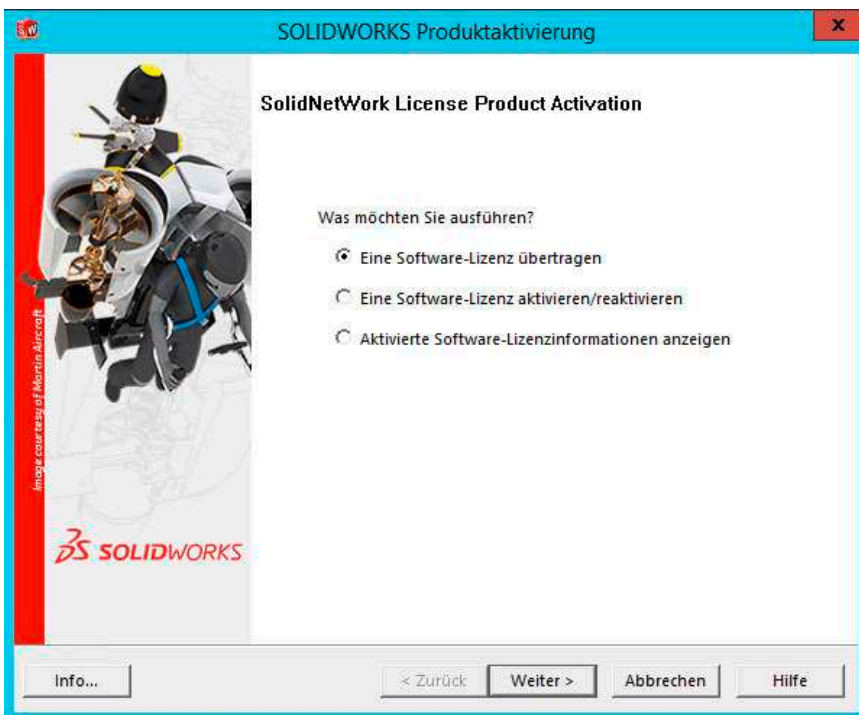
SOLIDWORKS Produktaktivierung

SolidNetWork License Product Activation

Was möchten Sie ausführen?

Eine Software-Lizenz übertragen

Eine Software-Lizenz aktivieren/reaktivieren

Aktivierte Software-Lizenzinformationen anzeigen

Image courtesy of Martin Aircraft

SOLIDWORKS

Info...

< Zurück

Weiter >

Abbrechen

Hilfe